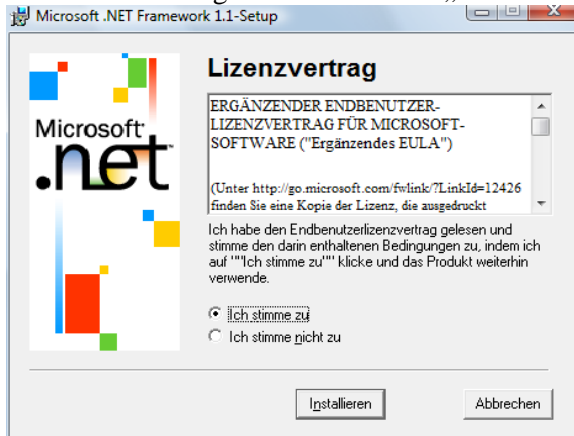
Microsoft .NET Framework 1.1-Setup

Microsoft .net

Lizenzvertrag

ERGÄNZENDER ENDBENUTZER-LIZENZVERTRAG FÜR MICROSOFT-SOFTWARE ("Ergänzendes EULA")

(Unter http://go.microsoft.com/fwlink/?LinkId=12426 finden Sie eine Kopie der Lizenz, die ausgedruckt

Ich habe den Endbenutzerlizenzvertrag gelesen und stimme den darin enthaltenen Bedingungen zu, indem ich auf ""Ich stimme zu"" klicke und das Produkt weiterhin verwende.

Ich stimme zu

Ich stimme nicht zu

Installieren

Abbrechen